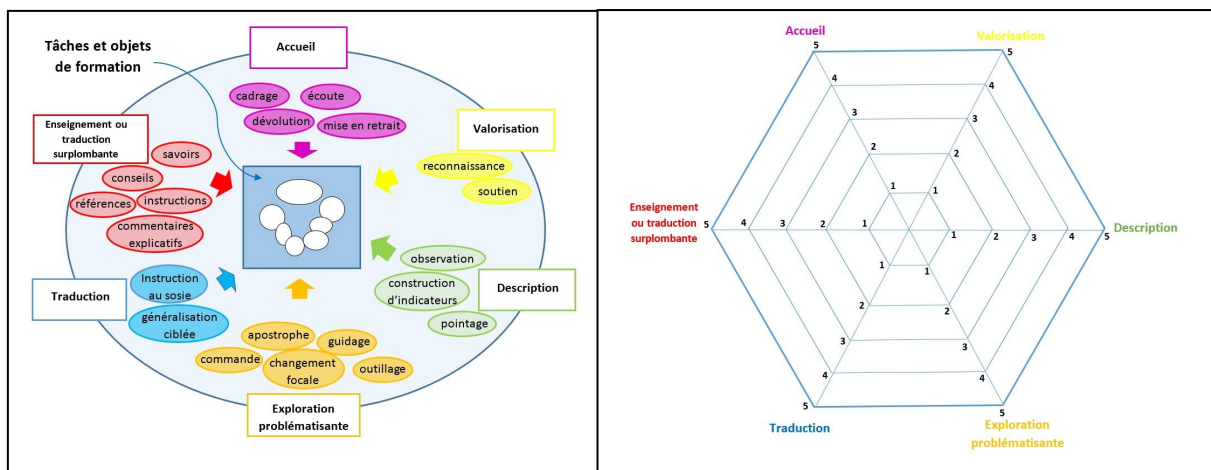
Tâches et objets de formation

Accueil

cadrage
écoute
dévolution
mise en retrait

Enseignement ou traduction surplombante

savoirs
conseils
références
instructions
commentaires explicatifs

Valorisation

reconnaissance
soutien

Traduction

Instruction au sosie
généralisation ciblée

observation
construction d'indicateurs
pointage

Description

apostrophe
guidage
commande
changement focale
outillage

Exploration problématisante

Accueil
5
4
3
2
1

Valorisation
5
4
3
2
1

Enseignement ou traduction surplombante
5
4
3
2
1

Description
1
2
3
4
5

1
2
3
4
5
Traduction

1
2
3
4
5
Exploration problématisante